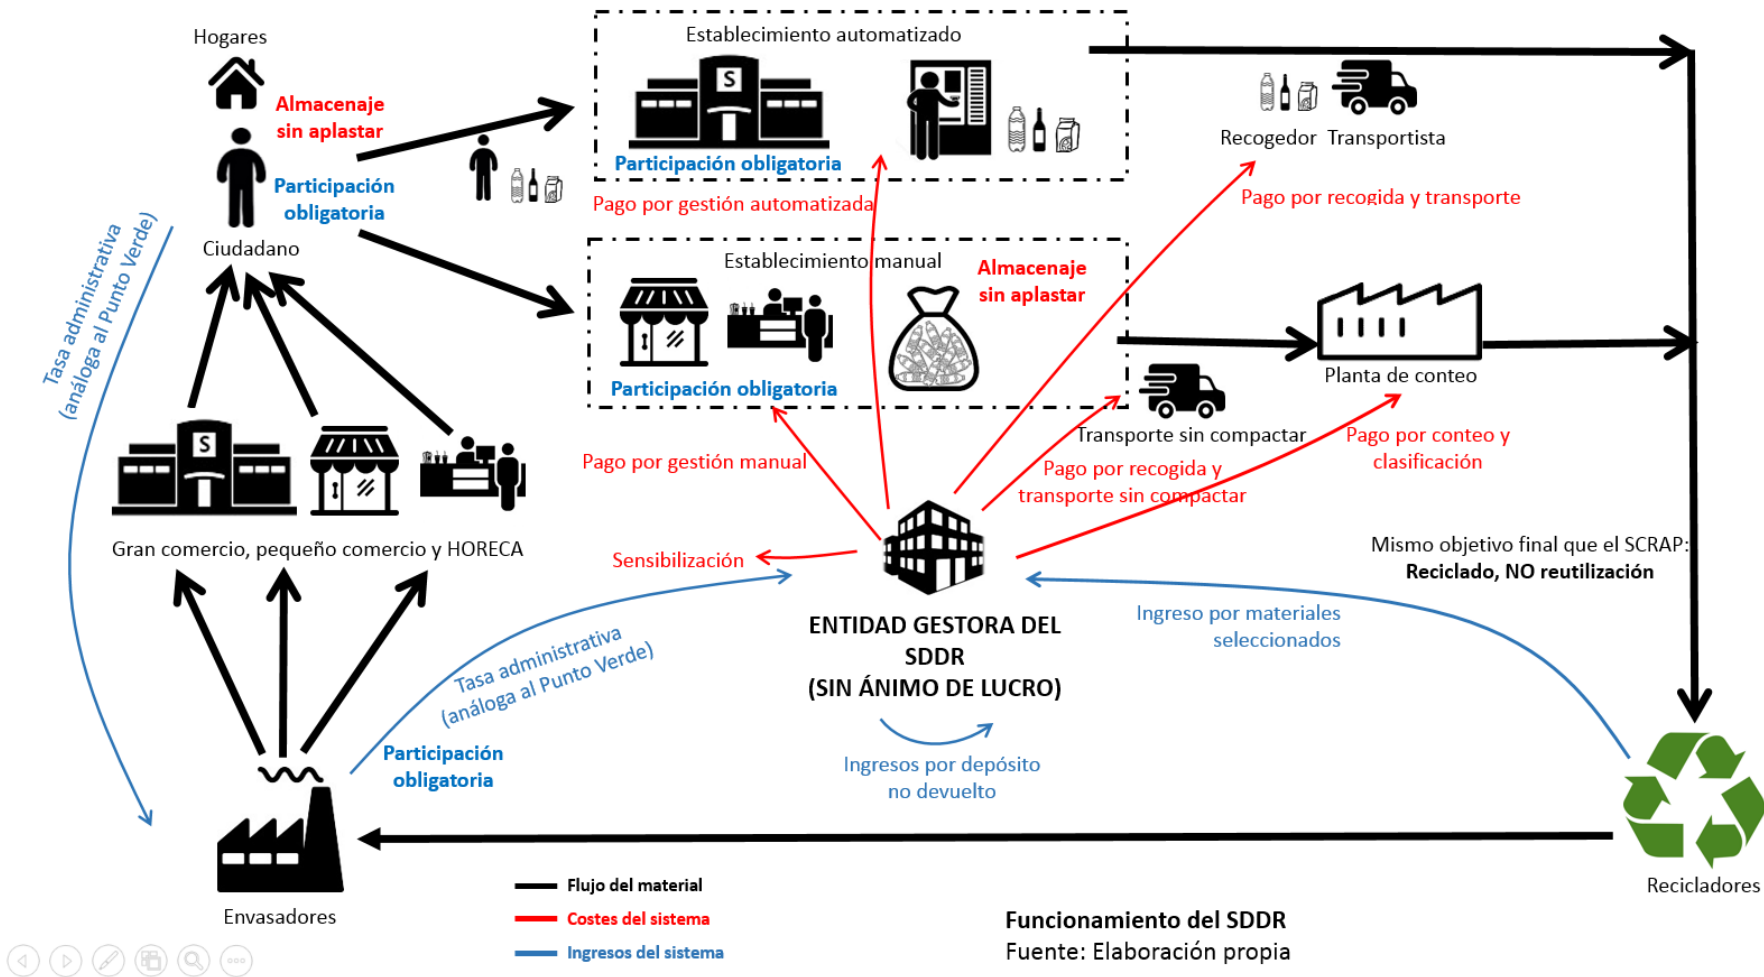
Hogares

Almacenaje sin aplastar

Participación obligatoria

Ciudadano

Tasa administrativa (análoga al Punto Verde)

Establecimiento automatizado

Participación obligatoria

Pago por gestión automatizada

Recogedor Transportista

Pago por recogida y transporte

Establecimiento manual

Almacenaje sin aplastar

Participación obligatoria

Planta de conteo

Transporte sin compactar

Pago por conteo y clasificación

Pago por gestión manual

Pago por recogida y transporte sin compactar

Gran comercio, pequeño comercio y HORECA

Sensibilización

Mismo objetivo final que el SCRAP: Reciclado, NO reutilización

ENTIDAD GESTORA DEL SDDR (SIN ÁNIMO DE LUCRO)

Ingreso por materiales seleccionados

Tasa administrativa (análoga al Punto Verde)

Participación obligatoria

Ingresos por depósito no devuelto

Envasadores

Recicladores

Flujo del material

Costes del sistema

Ingresos del sistema

Funcionamiento del SDDR
Fuente: Elaboración propia